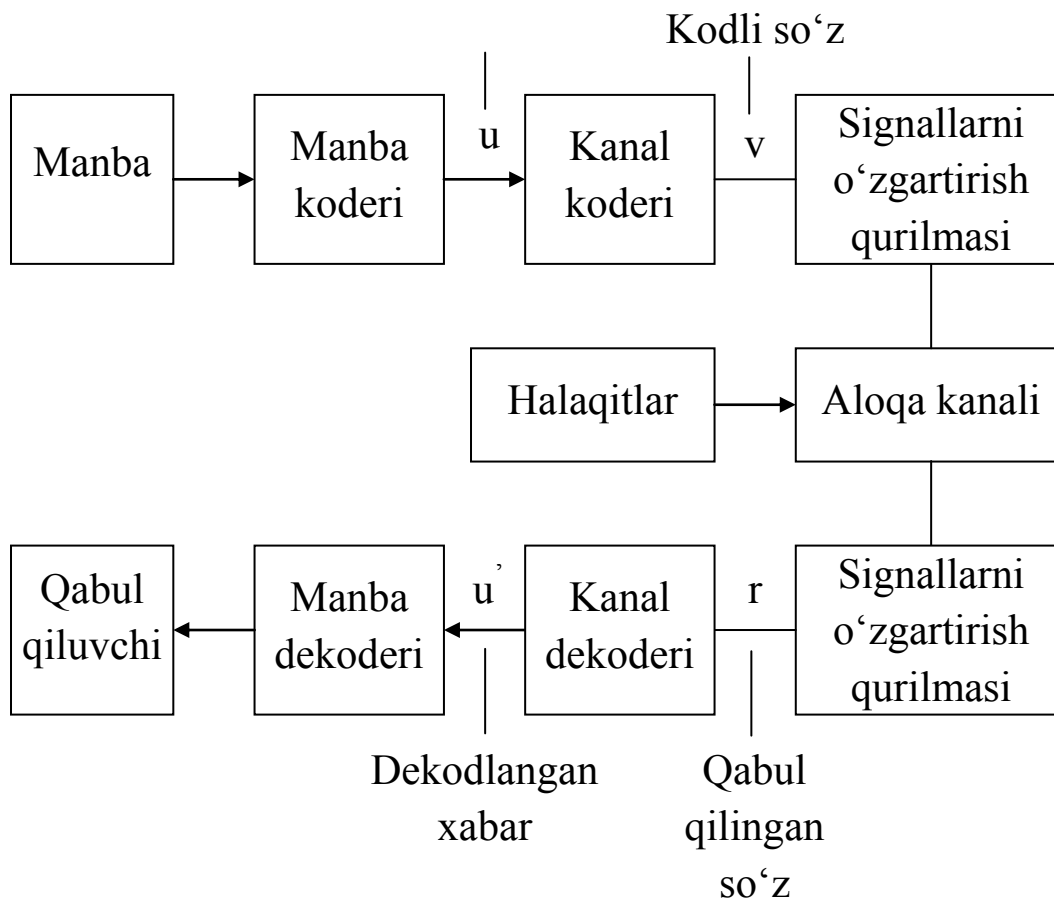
Kodli so‘z

Manba

Manba koderi

u

Kanal koderi

v

Signallarni o‘zgartirish qurilmasi

Halaqitlar

Aloqa kanali

Qabul qiluvchi

Manba dekoderi

u'

Kanal dekoderi

r

Signallarni o‘zgartirish qurilmasi

Dekodlangan xabar

Qabul qilingan so‘z